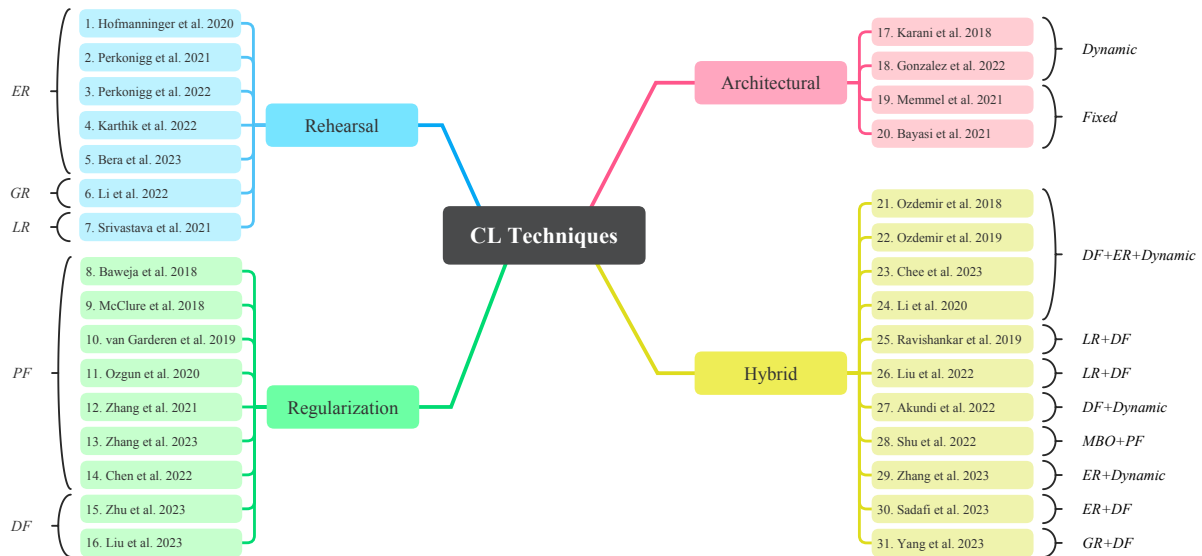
CL Techniques

Rehearsal

ER
1. Hofmanninger et al. 2020
2. Perkonigg et al. 2021
3. Perkonigg et al. 2022
4. Karthik et al. 2022
5. Bera et al. 2023

GR
6. Li et al. 2022

LR
7. Srivastava et al. 2021

Regularization

PF
8. Baweja et al. 2018
9. McClure et al. 2018
10. van Garderen et al. 2019
11. Ozgun et al. 2020
12. Zhang et al. 2021
13. Zhang et al. 2023
14. Chen et al. 2022

DF
15. Zhu et al. 2023
16. Liu et al. 2023

Architectural

17. Karani et al. 2018
18. Gonzalez et al. 2022
Dynamic

19. Memmel et al. 2021
20. Bayasi et al. 2021
Fixed

Hybrid

21. Ozdemir et al. 2018
22. Ozdemir et al. 2019
23. Chee et al. 2023
24. Li et al. 2020
DF+ER+Dynamic

25. Ravishankar et al. 2019
LR+DF

26. Liu et al. 2022
LR+DF

27. Akundi et al. 2022
DF+Dynamic

28. Shu et al. 2022
MBO+PF

29. Zhang et al. 2023
ER+Dynamic

30. Sadafi et al. 2023
ER+DF

31. Yang et al. 2023
GR+DF